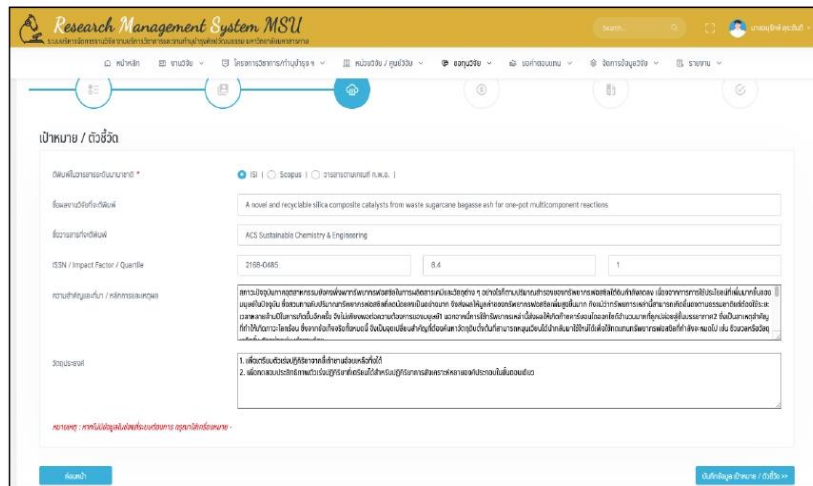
Research Management System MSU

ระบบบริหารจัดการงานวิจัย มหาวิทยาลัยมหาสารคาม

Search...

หน้าหลัก | งานวิจัย | โครงการวิจัย | หน่วยวิจัย / ศูนย์วิจัย | ขอทุนวิจัย | ขอค่าตอบแทน | จัดการข้อมูลวิจัย | รายงาน

เป้าหมาย / ตัวชี้วัด

ตีพิมพ์ในวารสารระดับนานาชาติ *

ISI | Scopus | วารสารตามเกณฑ์ ก.พ.อ. |

ชื่อผลงานวิจัยที่จะตีพิมพ์

A novel and recyclable silica composite catalysts from waste sugarcane bagasse ash for one-pot multicomponent reactions

ชื่อวารสารที่จะตีพิมพ์

ACS Sustainable Chemistry & Engineering

ISSN / Impact Factor / Quartile

2168-0485 | 8.4 | 1

ความสำคัญและที่มา / หลักการและเหตุผล

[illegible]

วัตถุประสงค์

1. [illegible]
2. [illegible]

หมายเหตุ : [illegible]

ย้อนกลับ

บันทึกข้อมูล เป้าหมาย / ตัวชี้วัด >>